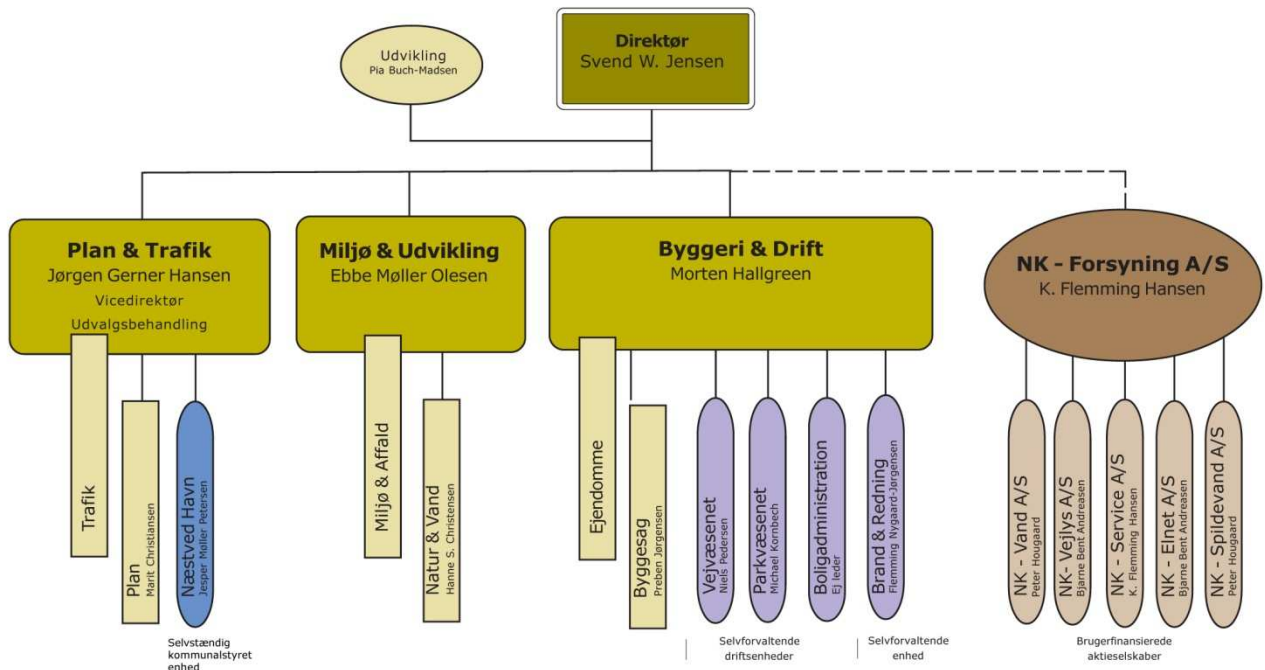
Udvikling
Pia Buch-Madsen

Direktør
Svend W. Jensen

Plan & Trafik
Jørgen Gerner Hansen
Vicedirektør
Udvalgsbehandling

Trafik

Plan
Marit Christiansen

Næstved Havn
Jesper Møller Petersen

Selvstændig kommunalstyret enhed

Miljø & Udvikling
Ebbe Møller Olesen

Miljø & Affald

Natur & Vand
Hanne S. Christensen

Byggeri & Drift
Morten Hallgreen

Ejendomme

Byggesag
Preben Jørgensen

Vejvæsenet
Niels Pedersen

Parkvæsenet
Michael Kornbech

Boligadministration
Ej leder

Brand & Redning
Flemming Nygaard-Jørgensen

Selvforvaltende driftsenheder

Selvforvaltende enhed

NK - Forsyning A/S
K. Flemming Hansen

NK - Vand A/S
Peter Hougaard

NK - Vejlys A/S
Bjarne Bent Andreasen

NK - Service A/S
K. Flemming Hansen

NK - Elnet A/S
Bjarne Bent Andreasen

NK - Spildevand A/S
Peter Hougaard

Brugerfinansierede aktieselskaber